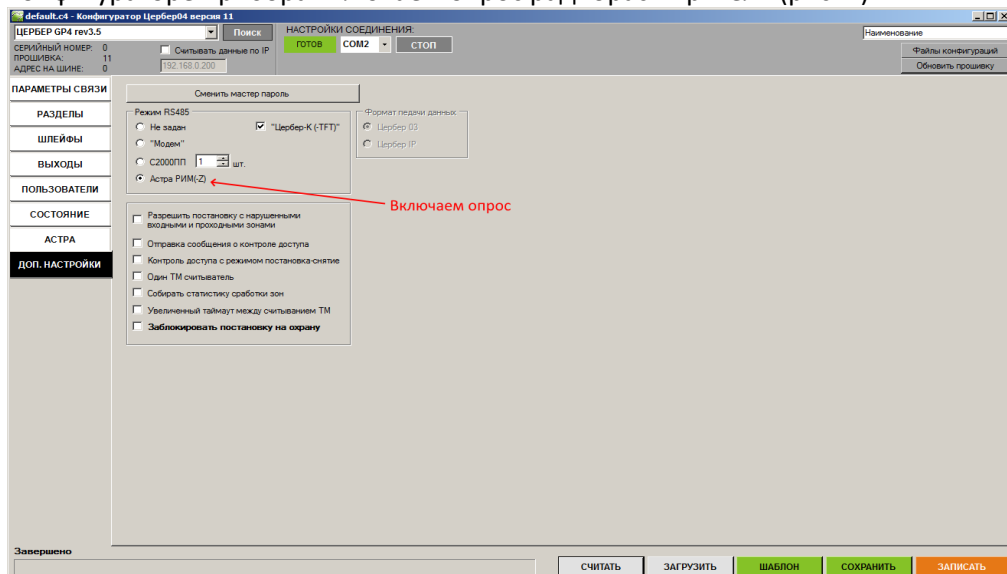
default.c4 - Конфигуратор Цербер04 версия 11

ЦЕРБЕР GP4 rev3.5
Поиск
НАСТРОЙКИ СОЕДИНЕНИЯ:
ГОТОВ
COM2
СТОП
Наименование
СЕРИЙНЫЙ НОМЕР: 0
ПРОШИВКА: 11
АДРЕС НА ШИНЕ: 0
Считывать данные по IP
192.168.0.200
Файлы конфигураций
Обновить прошивку

ПАРАМЕТРЫ СВЯЗИ
РАЗДЕЛЫ
ШЛЕЙФЫ
ВЫХОДЫ
ПОЛЬЗОВАТЕЛИ
СОСТОЯНИЕ
АСТРА
ДОП. НАСТРОЙКИ

Сменить мастер пароль

Режим RS485
Не задан
"Цербер-К (-TFT)"
"Модем"
С2000ПП 1 шт.
Астра РИМ(-Z)

Формат подачи данных
Цербер 03
Цербер IP

Включаем опрос

Разрешить постановку с нарушенными входными и проходными зонами
Отправка сообщения о контроле доступа
Контроль доступа с режимом постановка-снятие
Один ТМ считыватель
Собирать статистику сработки зон
Увеличенный таймаут между считыванием ТМ
Заблокировать постановку на охрану

Завершено
СЧИТАТЬ
ЗАГРУЗИТЬ
ШАБЛОН
СОХРАНИТЬ
ЗАПИСАТЬ